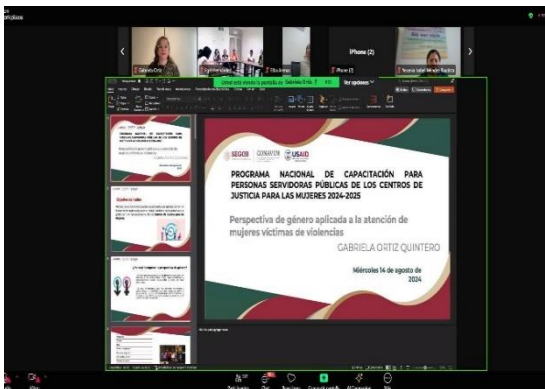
iPhone (2)

Gabriela Ortiz

SEGOB | CONAVIM | USAID

PROGRAMA NACIONAL DE CAPACITACIÓN PARA PERSONAS SERVIDORAS PÚBLICAS DE LOS CENTROS DE JUSTICIA PARA LAS MUJERES 2024-2025

Perspectiva de género aplicada a la atención de mujeres víctimas de violencias

GABRIELA ORTIZ QUINTERO

Miércoles 14 de agosto de 2024